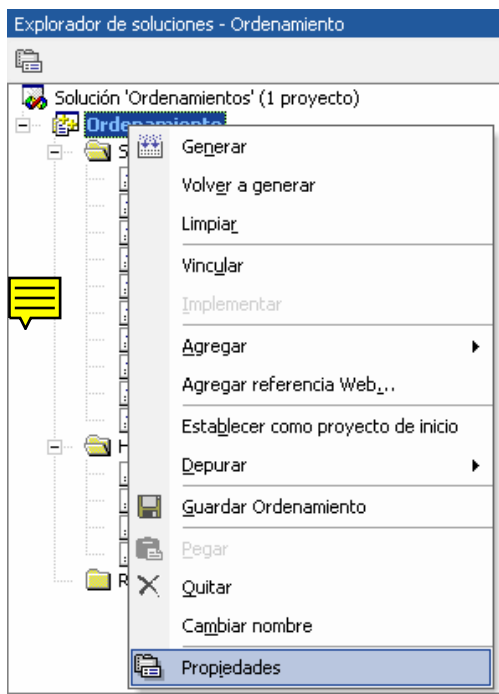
Explorador de soluciones - Ordenamiento

Solución 'Ordenamientos' (1 proyecto)

Ordenamiento

S

H

R

Generar

Volver a generar

Limpiar

Vincular

Implementar

Agregar

Agregar referencia Web...

Establecer como proyecto de inicio

Depurar

Guardar Ordenamiento

Pegar

Quitar

Cambiar nombre

Propiedades